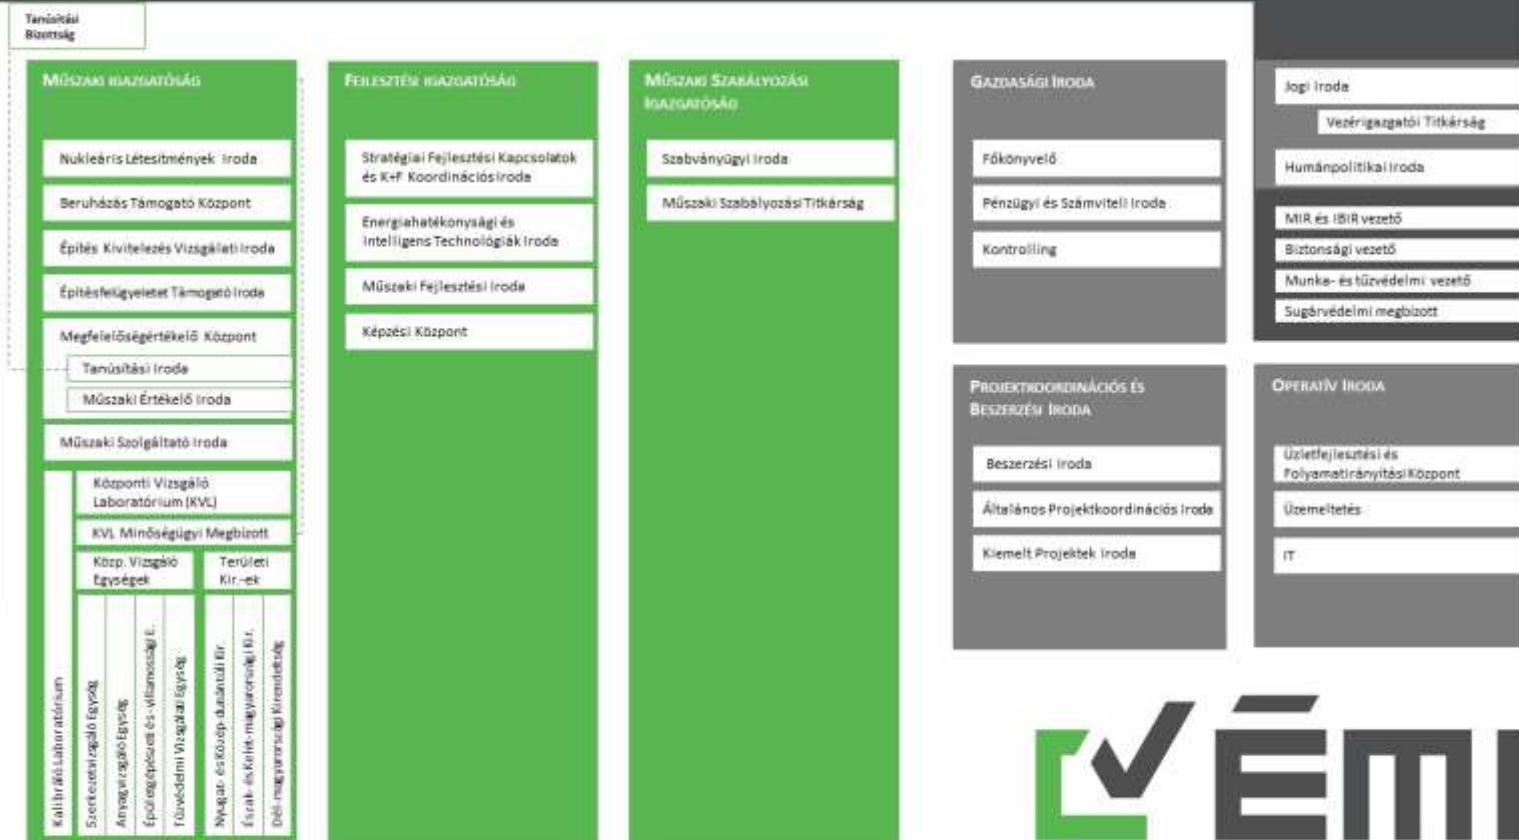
Tanúsítási Bizottság

MŰSZAKI IGAZGATÓSÁG

Nukleáris Létesítmények Iroda

Beruházás Támogató Központ

Építés Kivitelezés Vizsgálati Iroda

Építésfelügyeletet Támogató Iroda

Megfelelőségértékelő Központ

Tanúsítási Iroda

Műszaki Értékelő Iroda

Műszaki Szolgáltató Iroda

Központi Vizsgáló Laboratórium (KVL)

KVL Minőségügyi Megbízott

Közp. Vizsgáló Egységek

Területi Kir.-ek

Kalibráló Laboratórium

Szerkezetvizsgáló Egység

Anyagvizsgáló Egység

Épületgépészeti és -villamossági E.

Tűzvédelmi Vizsgálati Egység

Nyugat- és Közép-dunántúli Kir.

Észak- és Kelet-magyarországi Kir.

Dél-magyarországi Kirendeltség

FEJLESZTÉSI IGAZGATÓSÁG

Stratégiai Fejlesztési Kapcsolatok és K+F Koordinációs Iroda

Energiahatékonysági és Intelligens Technológiák Iroda

Műszaki Fejlesztési Iroda

Képzési Központ

MŰSZAKI SZABÁLYOZÁSI IGAZGATÓSÁG

Szabványügyi Iroda

Műszaki Szabályozási Titkárság

GAZDASÁGI IRODA

Főkönyvelő

Pénzügyi és Számviteli Iroda

Kontrolling

Jogi Iroda

Vezérigazgatói Titkárság

Humánpolitikai Iroda

MIR és IBIR vezető

Biztonsági vezető

Munka- és tűzvédelmi vezető

Sugárvédelmi megbízott

PROJEKTKOORDINÁCIÓS ÉS BESZERZÉSI IRODA

Beszerzési Iroda

Általános Projektkoordinációs Iroda

Kiemelt Projektek Iroda

OPERATÍV IRODA

Üzletfejlesztési és Folyamatirányítási Központ

Üzemeltetés

IT

ÉMI